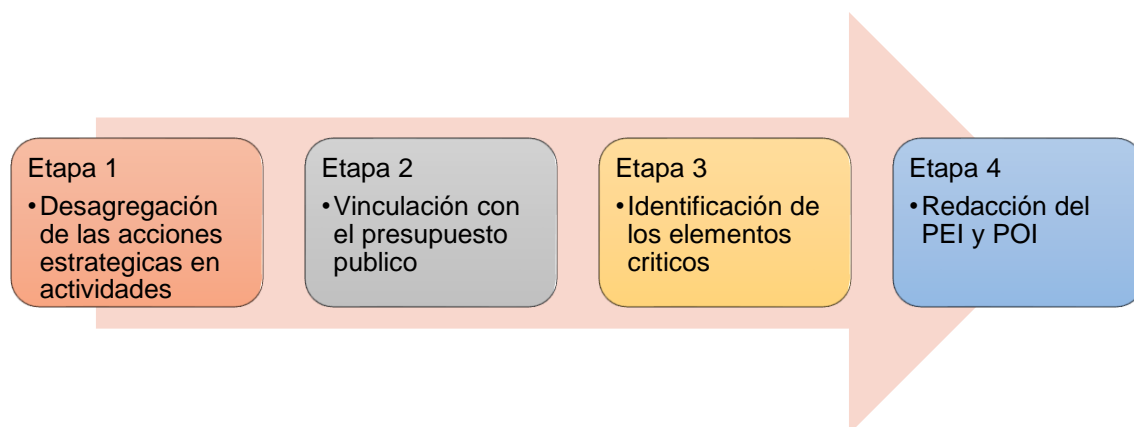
Etapa 1

• Desagregación de las acciones estrategicas en actividades

Etapa 2

• Vinculación con el presupuesto publico

Etapa 3

• Identificación de los elementos criticos

Etapa 4

• Redacción del PEI y POI